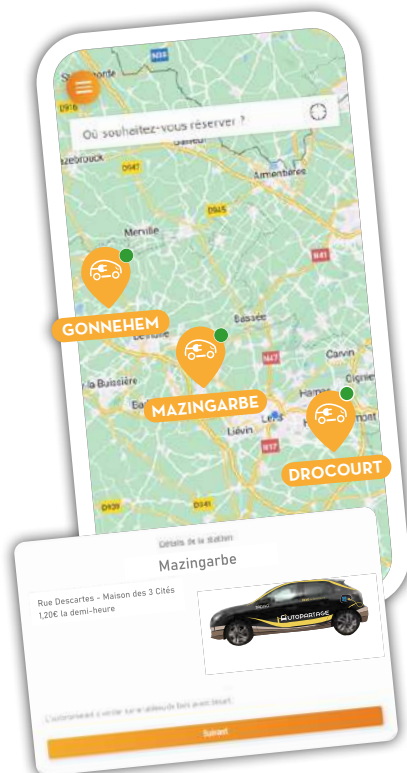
Où souhaitez-vous réserver ?

Hazebrouck

Armentières

Merville

GONNEHEM

Béthune

MAZINGARBE

Carvin

La Buissière

Liévin

Lens

DROCOURT

Détails de la station

Mazingarbe

Rue Descartes - Maison des 3 Cités
1,20€ la demi-heure

AUTOPARTAGE

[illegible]

Suivant